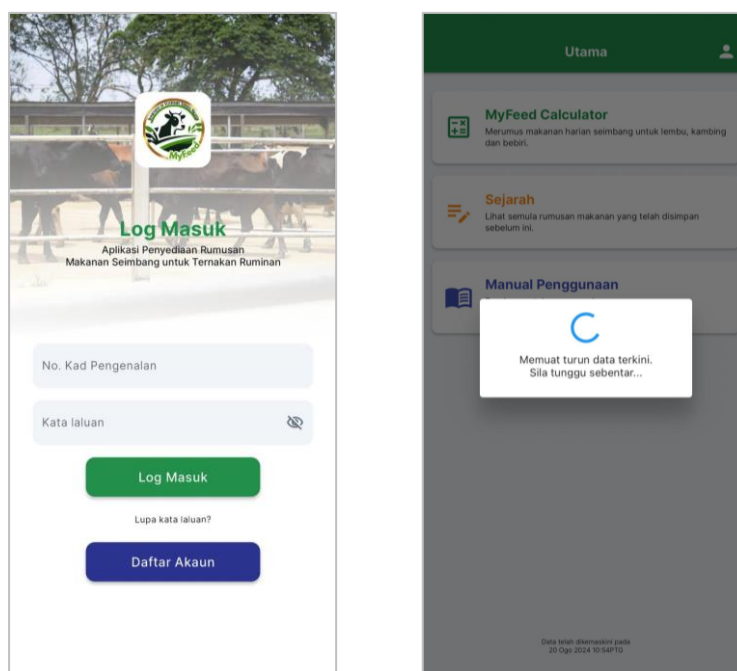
MyFeed

Log Masuk

Aplikasi Penyediaan Rumusan Makanan Seimbang untuk Ternakan Ruminan

No. Kad Pengenalan

Kata laluan

Log Masuk

Lupa kata laluan?

Daftar Akaun

Utama

MyFeed Calculator

Merumus makanan harian seimbang untuk lembu, kambing dan bebiri.

Sejarah

Lihat semula rumusan makanan yang telah disimpan sebelum ini.

Manual Penggunaan

Memuat turun data terkini. Sila tunggu sebentar...

Data telah dikemaskini pada 20 Ogo 2024 10:54PTG